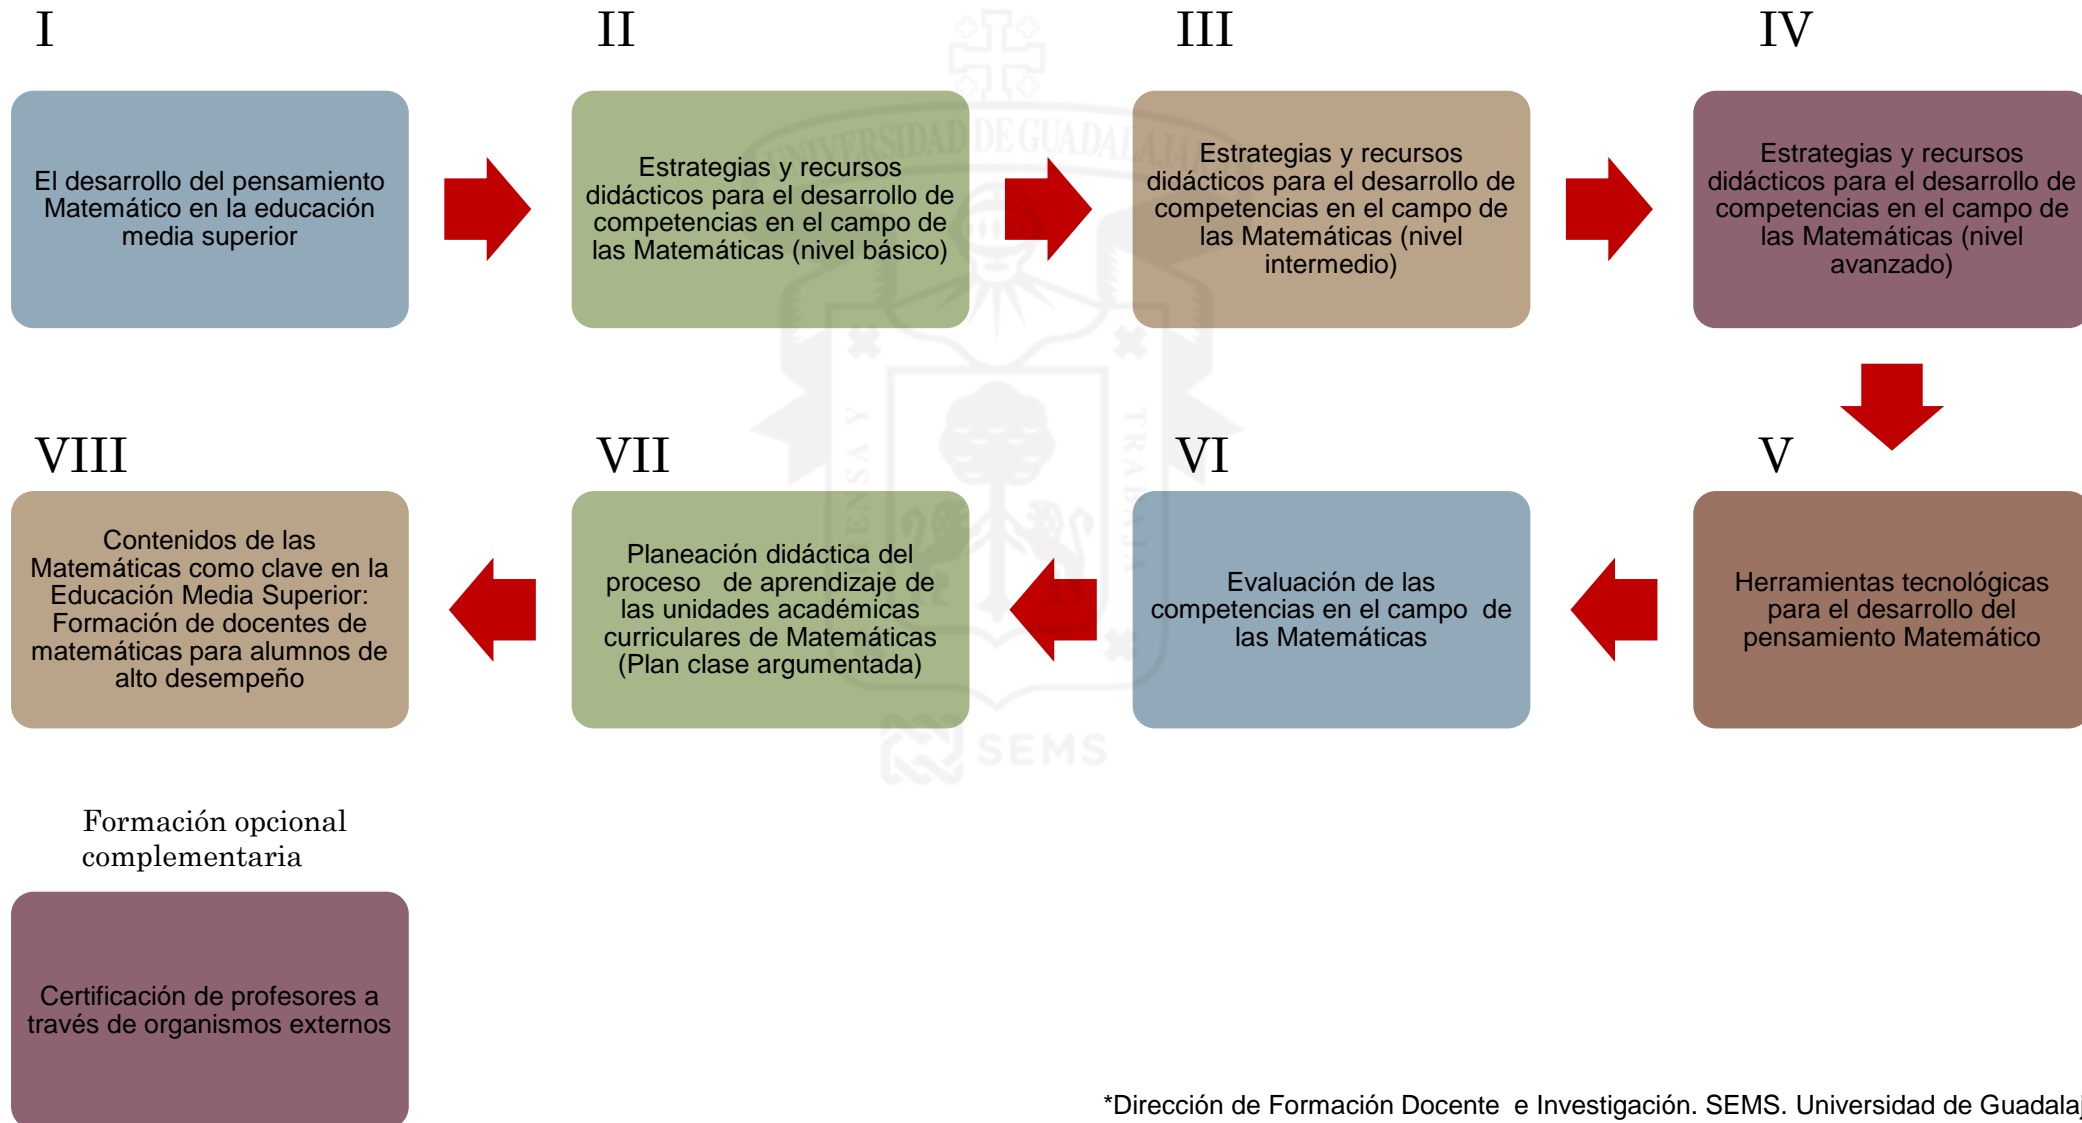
I

El desarrollo del pensamiento Matemático en la educación media superior

II

Estrategias y recursos didácticos para el desarrollo de competencias en el campo de las Matemáticas (nivel básico)

III

Estrategias y recursos didácticos para el desarrollo de competencias en el campo de las Matemáticas (nivel intermedio)

IV

Estrategias y recursos didácticos para el desarrollo de competencias en el campo de las Matemáticas (nivel avanzado)

V

Herramientas tecnológicas para el desarrollo del pensamiento Matemático

VI

Evaluación de las competencias en el campo de las Matemáticas

VII

Planeación didáctica del proceso de aprendizaje de las unidades académicas curriculares de Matemáticas (Plan clase argumentada)

VIII

Contenidos de las Matemáticas como clave en la Educación Media Superior: Formación de docentes de matemáticas para alumnos de alto desempeño

Formación opcional complementaria

Certificación de profesores a través de organismos externos

UNIVERSIDAD DE GUADALAJARA

SEMS

*Dirección de Formación Docente e Investigación. SEMS. Universidad de Guadala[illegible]